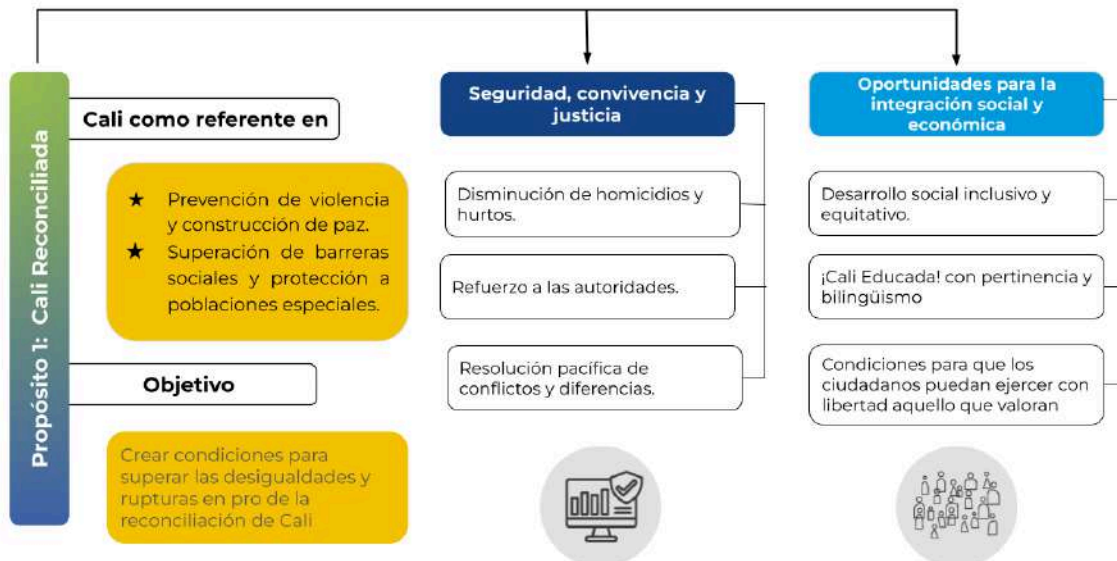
Propósito 1: Cali Reconciliada

Cali como referente en

★ Prevención de violencia y construcción de paz.
★ Superación de barreras sociales y protección a poblaciones especiales.

Objetivo

Crear condiciones para superar las desigualdades y rupturas en pro de la reconciliación de Cali

Seguridad, convivencia y justicia

Disminución de homicidios y hurtos.

Refuerzo a las autoridades.

Resolución pacífica de conflictos y diferencias.

Oportunidades para la integración social y económica

Desarrollo social inclusivo y equitativo.

¡Cali Educada! con pertinencia y bilingüismo

Condiciones para que los ciudadanos puedan ejercer con libertad aquello que valoran